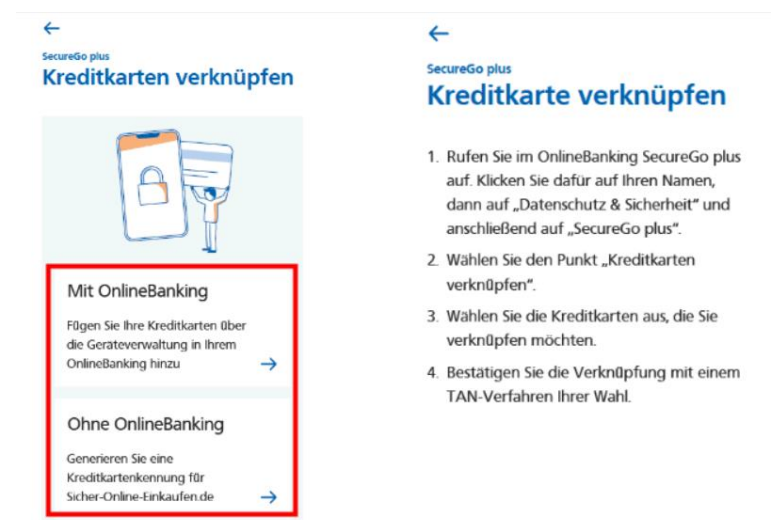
←

SecureGo plus

Kreditkarten verknüpfen

Mit OnlineBanking

Fügen Sie Ihre Kreditkarten über die Geräteverwaltung in Ihrem OnlineBanking hinzu →

Ohne OnlineBanking

Generieren Sie eine Kreditkartenkennung für Sicher-Online-Einkaufen.de →

←

SecureGo plus

Kreditkarte verknüpfen

1. Rufen Sie im OnlineBanking SecureGo plus auf. Klicken Sie dafür auf Ihren Namen, dann auf „Datenschutz & Sicherheit" und anschließend auf „SecureGo plus".

2. Wählen Sie den Punkt „Kreditkarten verknüpfen".

3. Wählen Sie die Kreditkarten aus, die Sie verknüpfen möchten.

4. Bestätigen Sie die Verknüpfung mit einem TAN-Verfahren Ihrer Wahl.